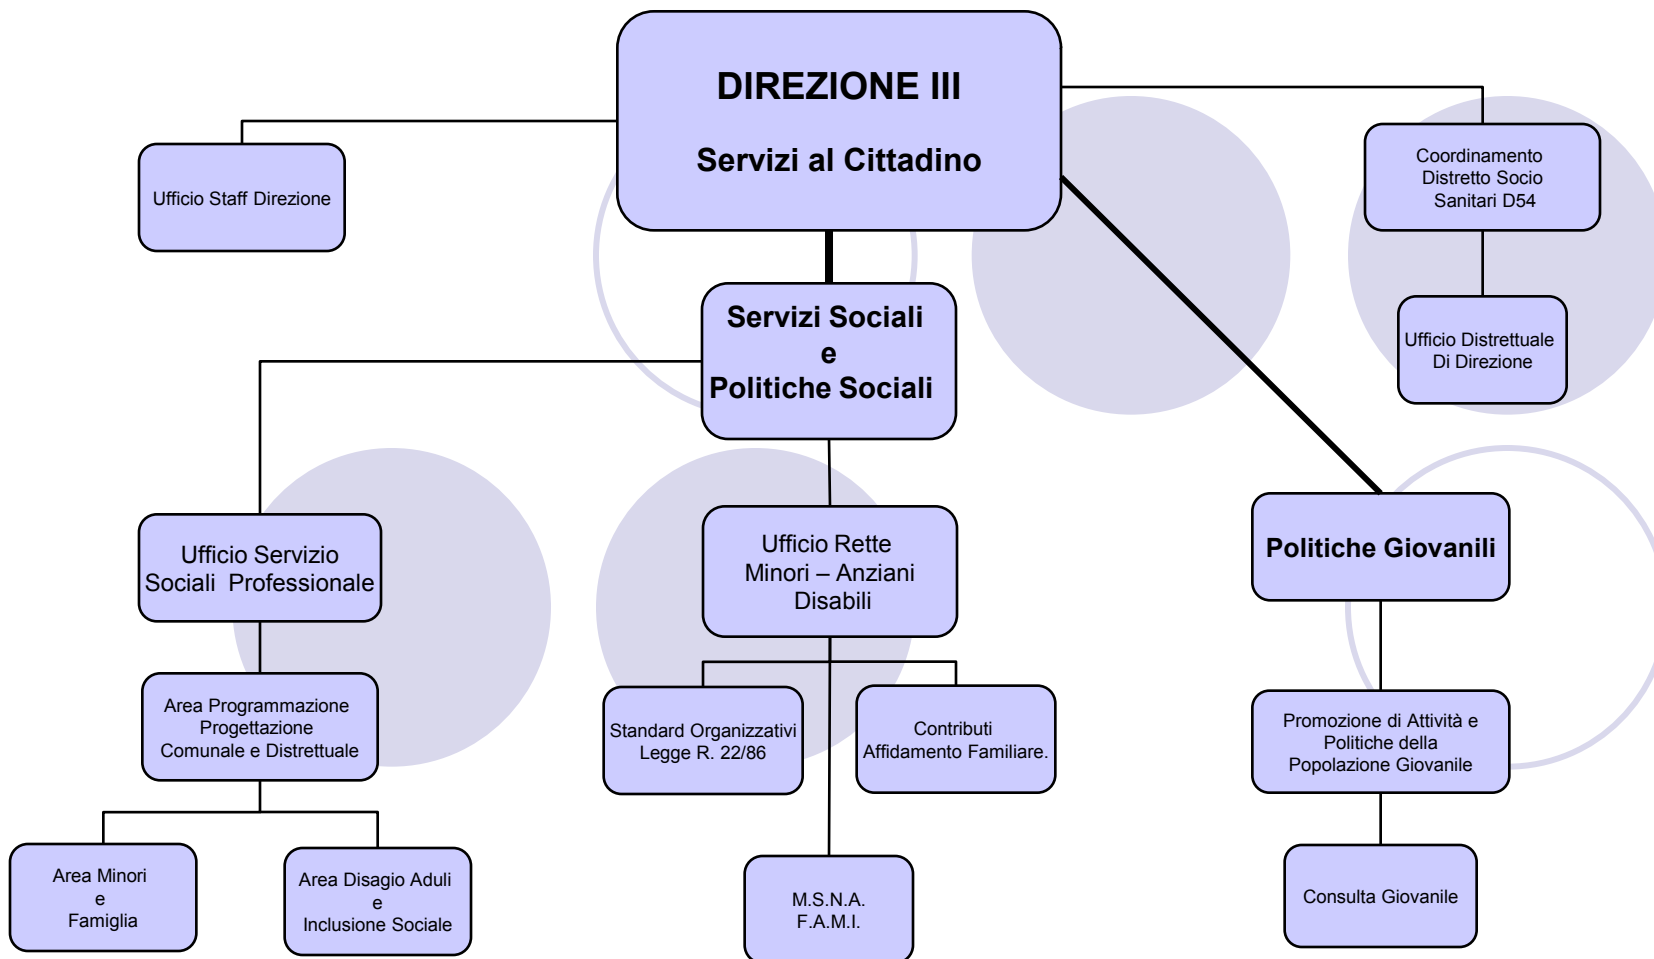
DIREZIONE III

Servizi al Cittadino

Ufficio Staff Direzione

Coordinamento Distretto Socio Sanitari D54

Ufficio Distrettuale Di Direzione

Servizi Sociali e Politiche Sociali

Ufficio Servizio Sociali Professionale

Ufficio Rette Minori – Anziani Disabili

Politiche Giovanili

Area Programmazione Progettazione Comunale e Distrettuale

Standard Organizzativi Legge R. 22/86

Contributi Affidamento Familiare.

Promozione di Attività e Politiche della Popolazione Giovanile

Area Minori e Famiglia

Area Disagio Aduli e Inclusione Sociale

M.S.N.A. F.A.M.I.

Consulta Giovanile